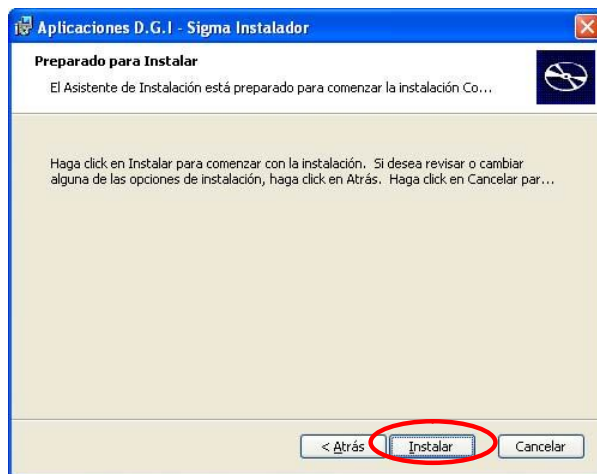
Aplicaciones D.G.I - Sigma Instalador

Preparado para Instalar

El Asistente de Instalación está preparado para comenzar la instalación Co...

Haga click en Instalar para comenzar con la instalación. Si desea revisar o cambiar alguna de las opciones de instalación, haga click en Atrás. Haga click en Cancelar par...

< Atrás
Instalar
Cancelar